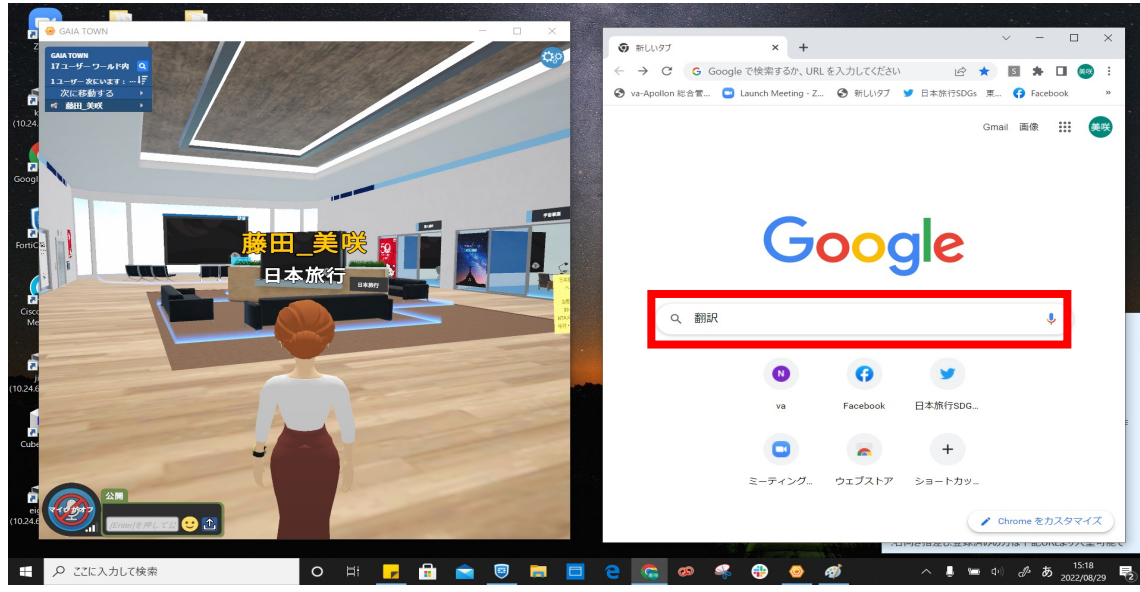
GAIA TOWN

GAIA TOWN
17ユーザー ワールド内
1ユーザー 次にいます：---
次に移動する
藤田_美咲

藤田_美咲
日本旅行
日本旅行

公開
マイクがオフ
[Enter]を押して

新しいタブ
Google で検索するか、URL を入力してください
va-Apollon 総合管...
Launch Meeting - Z...
新しいタブ
日本旅行SDGs 東...
Facebook
Gmail 画像
美咲

Google

翻訳

va
Facebook
日本旅行SDG...
ミーティング...
ウェブストア
ショートカッ...
Chrome をカスタマイズ

ここに入力して検索
15:18
2022/08/29
あ